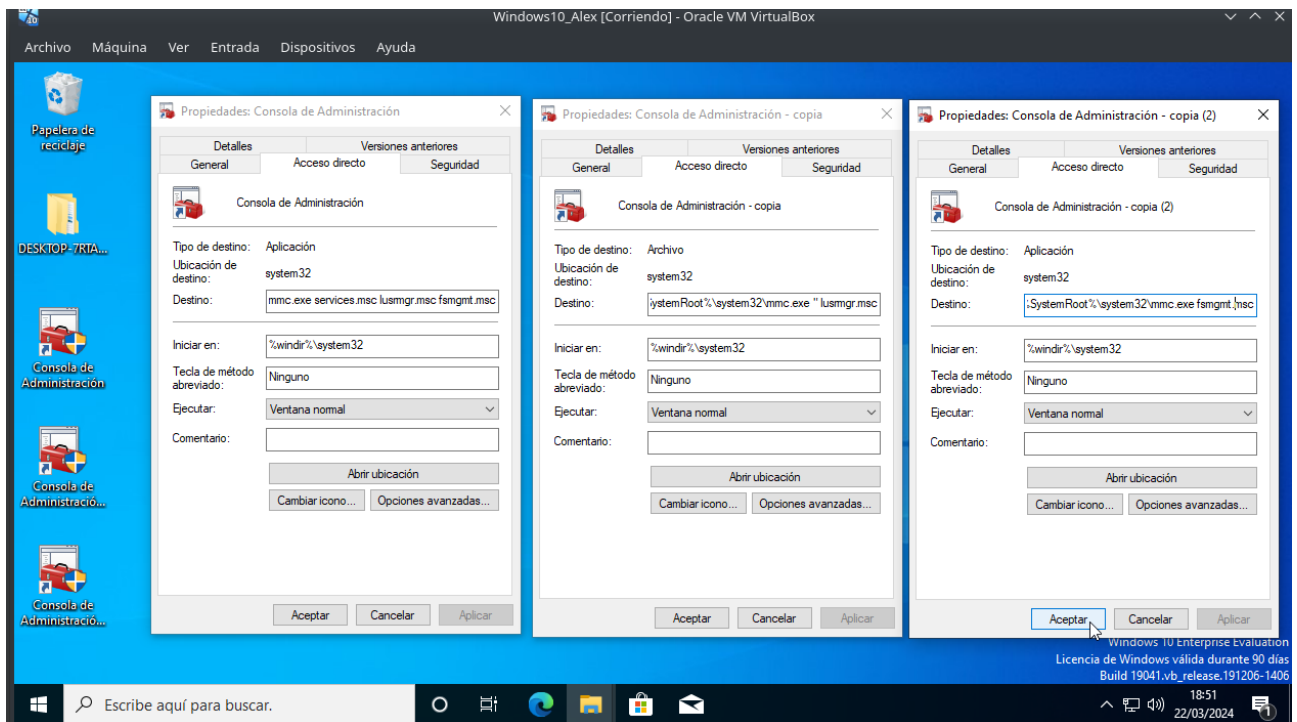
Windows10_Alex [Corriendo] - Oracle VM VirtualBox

Archivo Máquina Ver Entrada Dispositivos Ayuda

Papelera de reciclaje

DESKTOP-7RTA...

Consola de Administración

Consola de Administració...

Consola de Administració...

Propiedades: Consola de Administración

Detalles | Versiones anteriores
General | Acceso directo | Seguridad

Consola de Administración

Tipo de destino: Aplicación
Ubicación de destino: system32
Destino: mmc.exe services.msc lusrmgr.msc fsmgmt.msc

Iniciar en: %windir%\system32
Tecla de método abreviado: Ninguno
Ejecutar: Ventana normal
Comentario:

Abrir ubicación
Cambiar icono... Opciones avanzadas...

Aceptar Cancelar Aplicar

Propiedades: Consola de Administración - copia

Detalles | Versiones anteriores
General | Acceso directo | Seguridad

Consola de Administración - copia

Tipo de destino: Archivo
Ubicación de destino: system32
Destino: ystemRoot%\system32\mmc.exe " lusrmgr.msc

Iniciar en: %windir%\system32
Tecla de método abreviado: Ninguno
Ejecutar: Ventana normal
Comentario:

Abrir ubicación
Cambiar icono... Opciones avanzadas...

Aceptar Cancelar Aplicar

Propiedades: Consola de Administración - copia (2)

Detalles | Versiones anteriores
General | Acceso directo | Seguridad

Consola de Administración - copia (2)

Tipo de destino: Aplicación
Ubicación de destino: system32
Destino: ;SystemRoot%\system32\mmc.exe fsmgmt.msc

Iniciar en: %windir%\system32
Tecla de método abreviado: Ninguno
Ejecutar: Ventana normal
Comentario:

Abrir ubicación
Cambiar icono... Opciones avanzadas...

Aceptar Cancelar Aplicar

Windows 10 Enterprise Evaluation
Licencia de Windows válida durante 90 días
Build 19041.vb_release.191206-1406

Escribe aquí para buscar.

18:51
22/03/2024